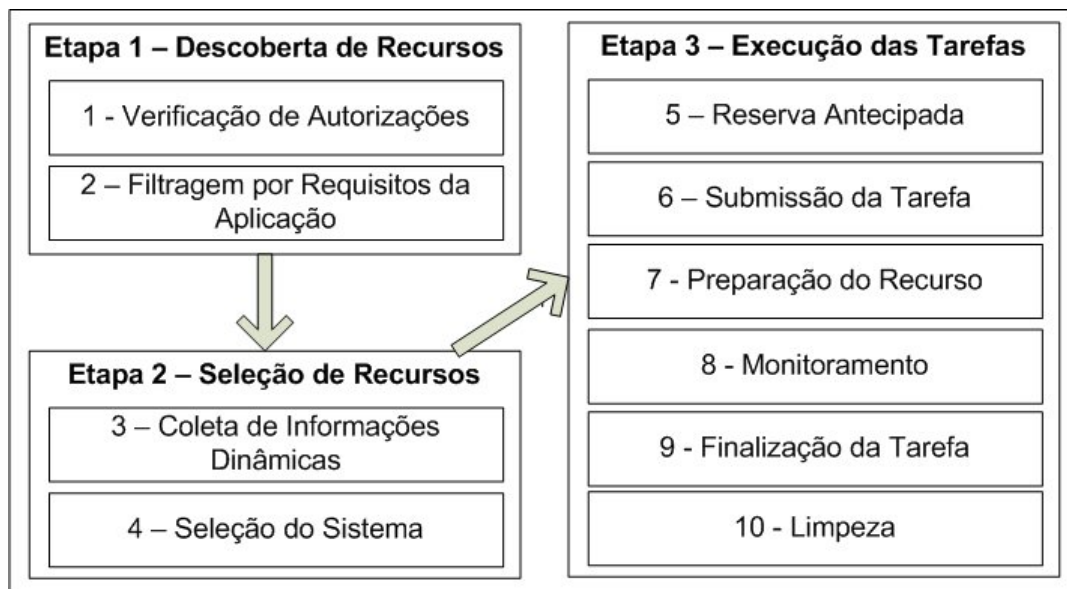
Etapa 1 – Descoberta de Recursos

1 - Verificação de Autorizações

2 – Filtragem por Requisitos da Aplicação

Etapa 2 – Seleção de Recursos

3 – Coleta de Informações Dinâmicas

4 – Seleção do Sistema

Etapa 3 – Execução das Tarefas

5 – Reserva Antecipada

6 – Submissão da Tarefa

7 - Preparação do Recurso

8 - Monitoramento

9 - Finalização da Tarefa

10 - Limpeza